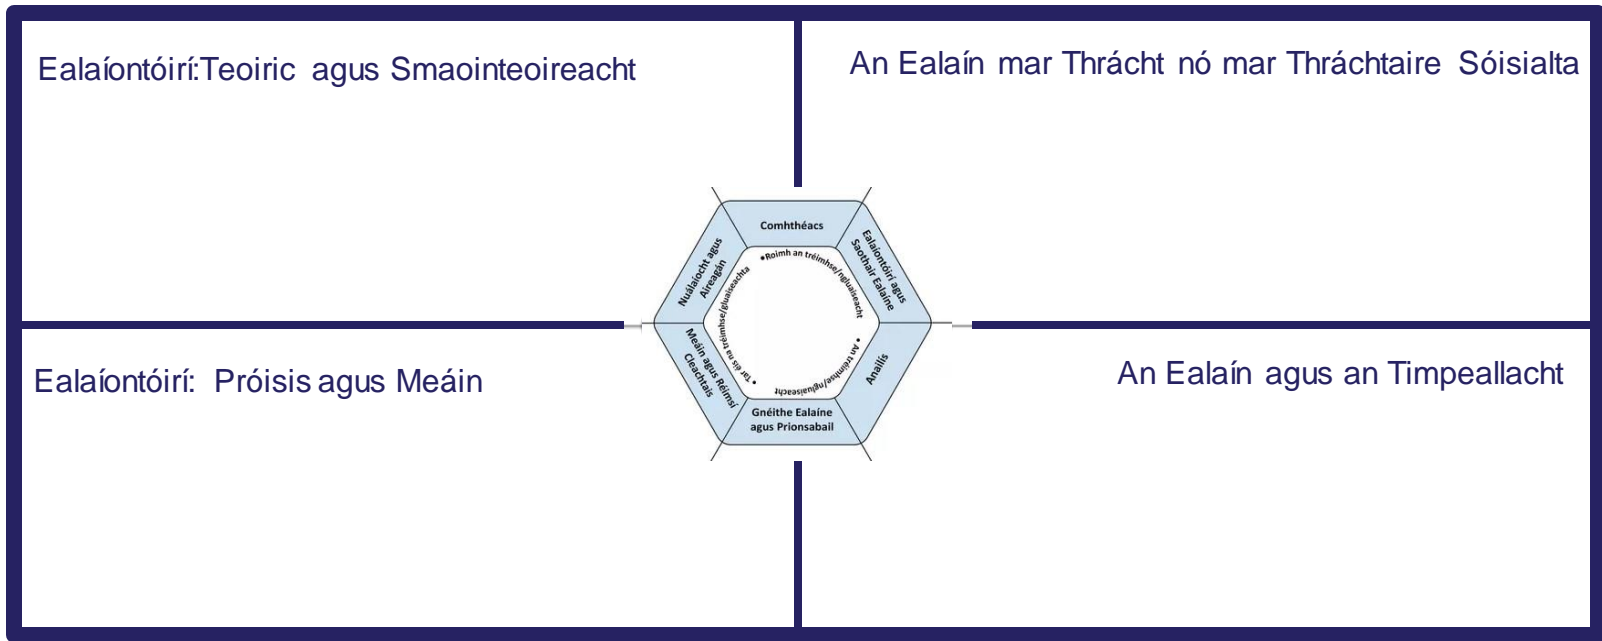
Ealaíontóirí:Teoiric agus Smaointeoireacht

An Ealaín mar Thrácht nó mar Thráchtaire Sóisialta

Comhthéacs

Ealaíontóirí agus Saothair Ealaíne

Anailís

Gnéithe Ealaíne agus Prionsabail

Meáin agus Réimsí Cleachtais

Nuálaíocht agus Aireagán

•Roimh an tréimhse/ngluaiseacht

•An tréimhse/ngluaiseacht

•Tar éis na tréimhse/gluaiseachta

Ealaíontóirí: Próisis agus Meáin

An Ealaín agus an Timpeallacht